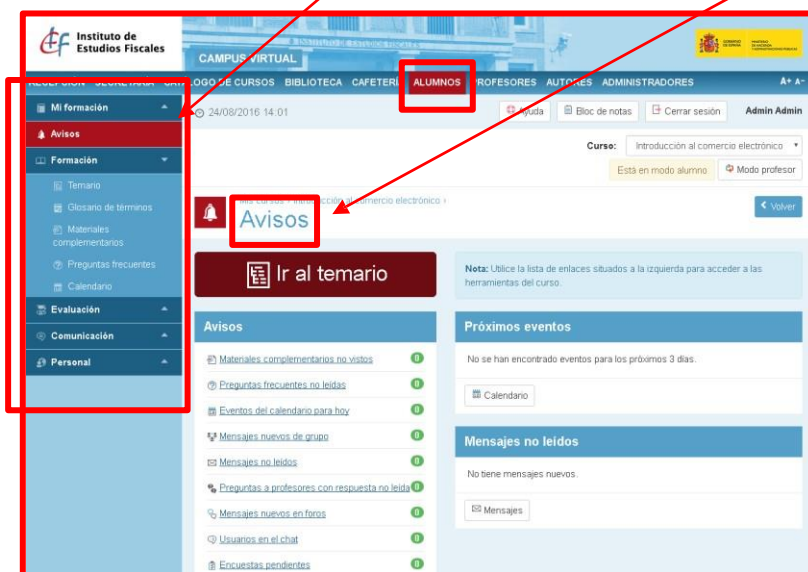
Instituto de Estudios Fiscales

CAMPUS VIRTUAL

RECEPCIÓN SECRETARÍA CATÁLOGO DE CURSOS BIBLIOTECA CAFETERÍA ALUMNOS PROFESORES AUTORES ADMINISTRADORES A+ A-

Mi formación

Avisos

Formación

Temario

Glosario de términos

Materiales complementarios

Preguntas frecuentes

Calendario

Evaluación

Comunicación

Personal

24/08/2016 14:01

Ayuda Bloc de notas Cerrar sesión Admin Admin

Curso: Introducción al comercio electrónico

Está en modo alumno Modo profesor

Mis cursos › Introducción al comercio electrónico ›

Avisos

Volver

Ir al temario

Nota: Utilice la lista de enlaces situados a la izquierda para acceder a las herramientas del curso.

Avisos

Materiales complementarios no vistos 0

Preguntas frecuentes no leídas 0

Eventos del calendario para hoy 0

Mensajes nuevos de grupo 0

Mensajes no leídos 0

Preguntas a profesores con respuesta no leída 0

Mensajes nuevos en foros 0

Usuarios en el chat 0

Encuestas pendientes 0

Próximos eventos

No se han encontrado eventos para los próximos 3 días.

Calendario

Mensajes no leídos

No tiene mensajes nuevos.

Mensajes